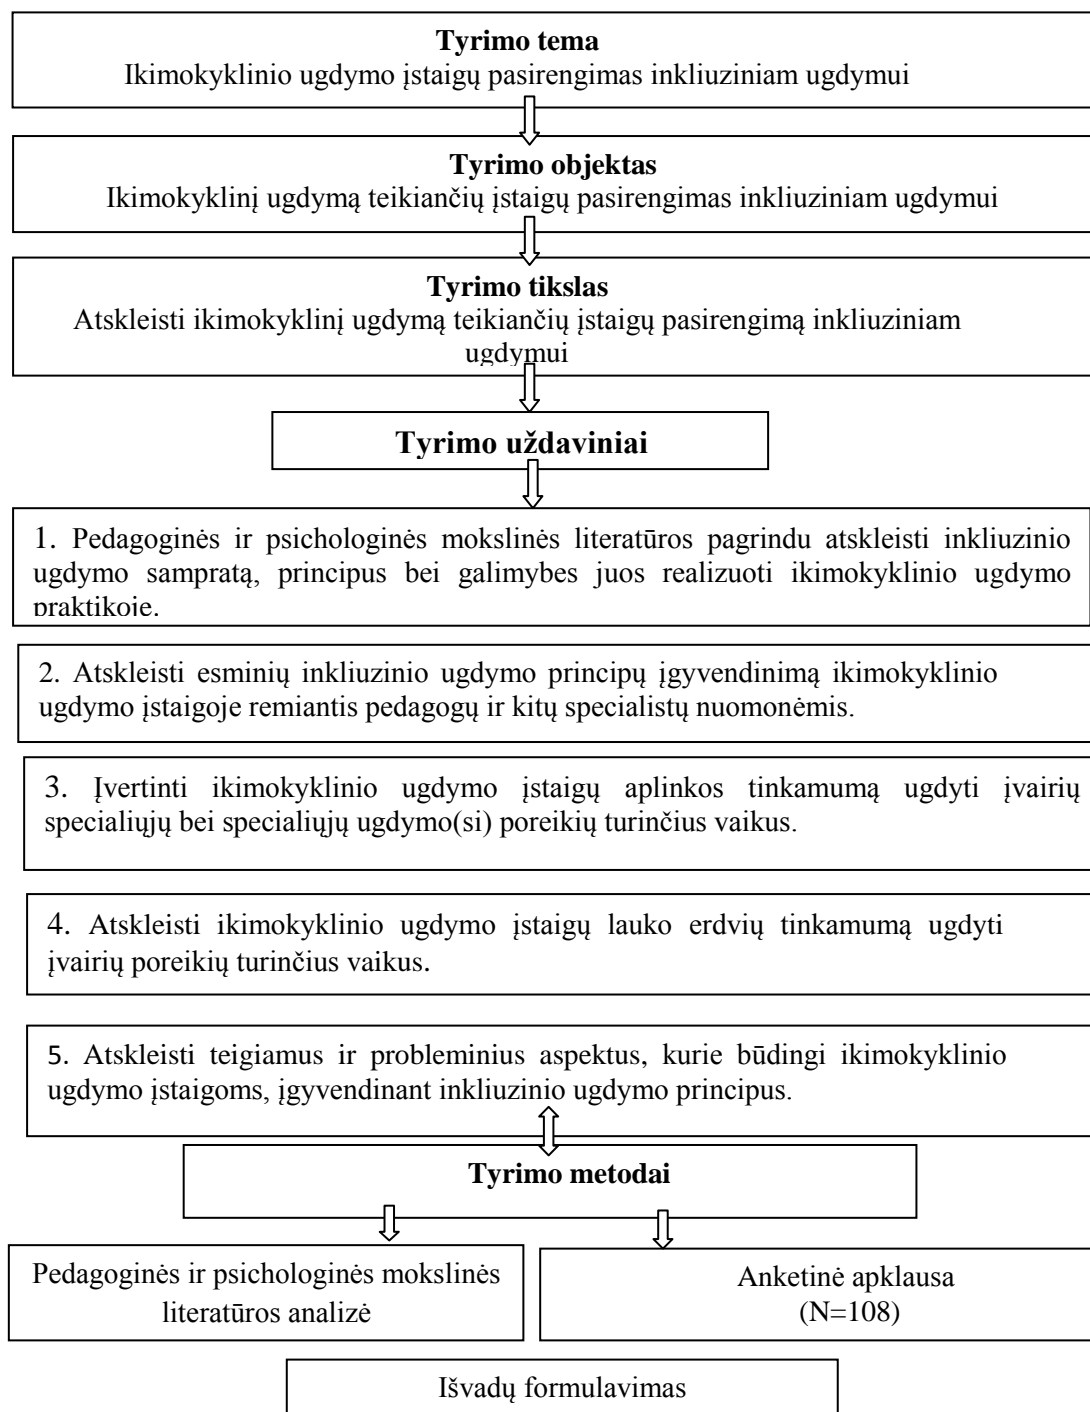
**Tyrimo tema**
Ikimokyklinio ugdymo įstaigų pasirengimas inkliuziniam ugdymui

**Tyrimo objektas**
Ikimokyklinį ugdymą teikiančių įstaigų pasirengimas inkliuziniam ugdymui

**Tyrimo tikslas**
Atskleisti ikimokyklinį ugdymą teikiančių įstaigų pasirengimą inkliuziniam ugdymui

**Tyrimo uždaviniai**

1. Pedagoginės ir psichologinės mokslinės literatūros pagrindu atskleisti inkliuzinio ugdymo sampratą, principus bei galimybes juos realizuoti ikimokyklinio ugdymo praktikoje.

2. Atskleisti esminių inkliuzinio ugdymo principų įgyvendinimą ikimokyklinio ugdymo įstaigoje remiantis pedagogų ir kitų specialistų nuomonėmis.

3. Įvertinti ikimokyklinio ugdymo įstaigų aplinkos tinkamumą ugdyti įvairių specialiųjų bei specialiųjų ugdymo(si) poreikių turinčius vaikus.

4. Atskleisti ikimokyklinio ugdymo įstaigų lauko erdvių tinkamumą ugdyti įvairių poreikių turinčius vaikus.

5. Atskleisti teigiamus ir probleminius aspektus, kurie būdingi ikimokyklinio ugdymo įstaigoms, įgyvendinant inkliuzinio ugdymo principus.

**Tyrimo metodai**

Pedagoginės ir psichologinės mokslinės literatūros analizė

Anketinė apklausa (N=108)

Išvadų formulavimas